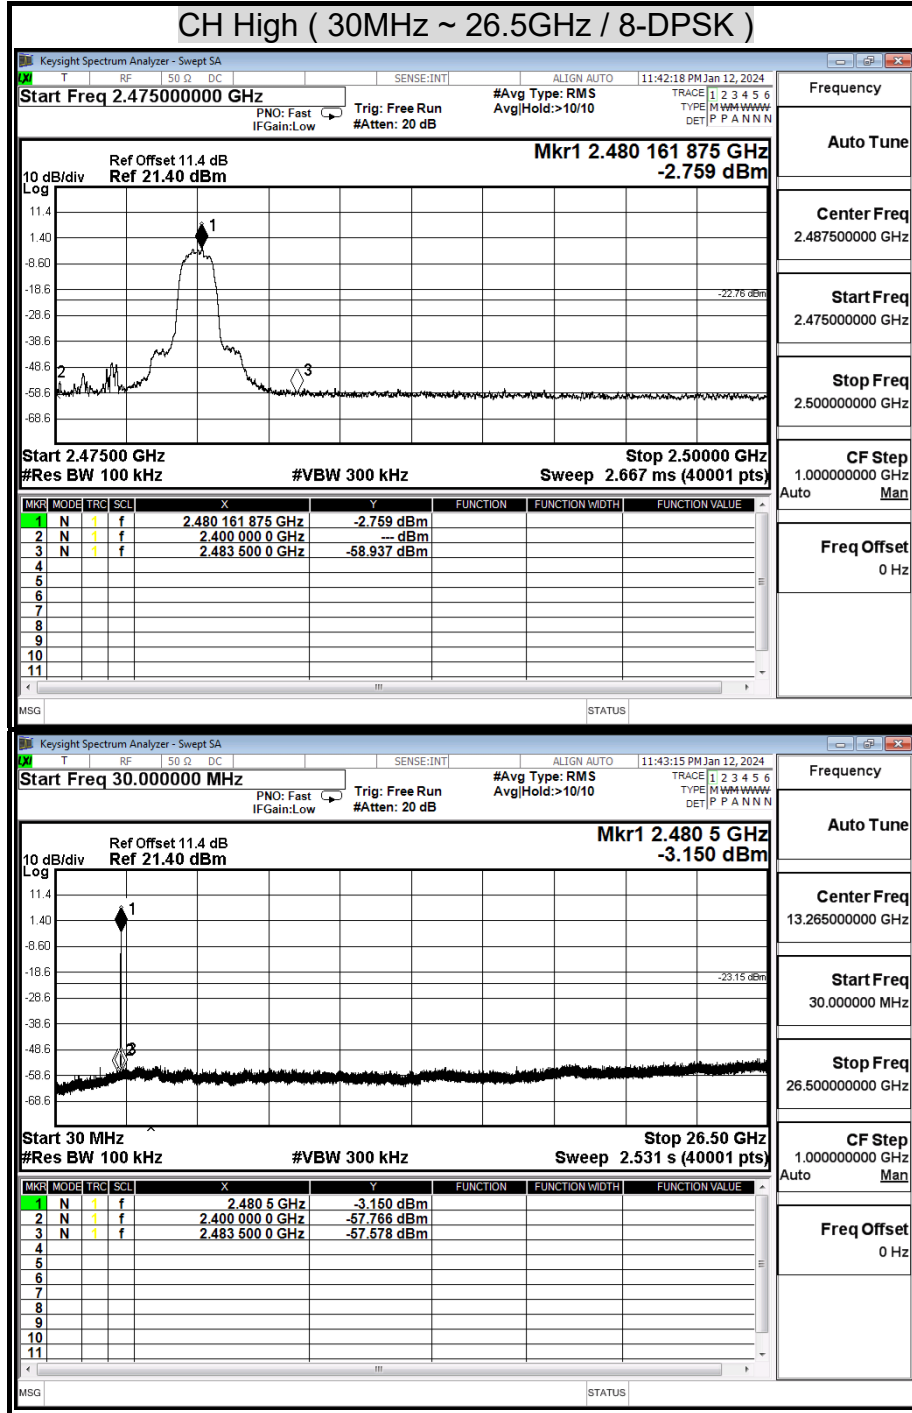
CH High ( 30MHz ~ 26.5GHz / 8-DPSK )

Keysight Spectrum Analyzer - Swept SA

T RF 50 Ω DC SENSE:INT ALIGN AUTO 11:42:18 PM Jan 12, 2024

Start Freq 2.475000000 GHz

PNO: Fast IFGain:Low

Trig: Free Run #Atten: 20 dB

#Avg Type: RMS Avg|Hold:>10/10

TRACE 1 2 3 4 5 6 TYPE M WWWWW DET P P A N N N

Frequency

Auto Tune

Ref Offset 11.4 dB
10 dB/div Ref 21.40 dBm
Log

Mkr1 2.480 161 875 GHz
-2.759 dBm

11.4
1.40
-8.60
-18.6
-28.6
-38.6
-48.6
-58.6
-68.6

1
2
3

-22.76 dBm

Start 2.47500 GHz
#Res BW 100 kHz
#VBW 300 kHz
Stop 2.50000 GHz
Sweep 2.667 ms (40001 pts)

Center Freq 2.487500000 GHz

Start Freq 2.475000000 GHz

Stop Freq 2.500000000 GHz

CF Step 1.000000000 GHz Auto Man

Freq Offset 0 Hz

| MKR | MODE | TRC | SCL | X | Y | FUNCTION | FUNCTION WIDTH | FUNCTION VALUE |
|---|---|---|---|---|---|---|---|---|
| 1 | N | 1 | f | 2.480 161 875 GHz | -2.759 dBm | | | |
| 2 | N | 1 | f | 2.400 000 0 GHz | --- dBm | | | |
| 3 | N | 1 | f | 2.483 500 0 GHz | -58.937 dBm | | | |
| 4 | | | | | | | | |
| 5 | | | | | | | | |
| 6 | | | | | | | | |
| 7 | | | | | | | | |
| 8 | | | | | | | | |
| 9 | | | | | | | | |
| 10 | | | | | | | | |
| 11 | | | | | | | | |

MSG STATUS

Keysight Spectrum Analyzer - Swept SA

T RF 50 Ω DC SENSE:INT ALIGN AUTO 11:43:15 PM Jan 12, 2024

Start Freq 30.000000 MHz

PNO: Fast IFGain:Low

Trig: Free Run #Atten: 20 dB

#Avg Type: RMS Avg|Hold:>10/10

TRACE 1 2 3 4 5 6 TYPE M WWWWW DET P P A N N N

Frequency

Auto Tune

Ref Offset 11.4 dB
10 dB/div Ref 21.40 dBm
Log

Mkr1 2.480 5 GHz
-3.150 dBm

11.4
1.40
-8.60
-18.6
-28.6
-38.6
-48.6
-58.6
-68.6

1
3

-23.15 dBm

Start 30 MHz
#Res BW 100 kHz
#VBW 300 kHz
Stop 26.50 GHz
Sweep 2.531 s (40001 pts)

Center Freq 13.265000000 GHz

Start Freq 30.000000 MHz

Stop Freq 26.500000000 GHz

CF Step 1.000000000 GHz Auto Man

Freq Offset 0 Hz

| MKR | MODE | TRC | SCL | X | Y | FUNCTION | FUNCTION WIDTH | FUNCTION VALUE |
|---|---|---|---|---|---|---|---|---|
| 1 | N | 1 | f | 2.480 5 GHz | -3.150 dBm | | | |
| 2 | N | 1 | f | 2.400 000 0 GHz | -57.766 dBm | | | |
| 3 | N | 1 | f | 2.483 500 0 GHz | -57.578 dBm | | | |
| 4 | | | | | | | | |
| 5 | | | | | | | | |
| 6 | | | | | | | | |
| 7 | | | | | | | | |
| 8 | | | | | | | | |
| 9 | | | | | | | | |
| 10 | | | | | | | | |
| 11 | | | | | | | | |

MSG STATUS